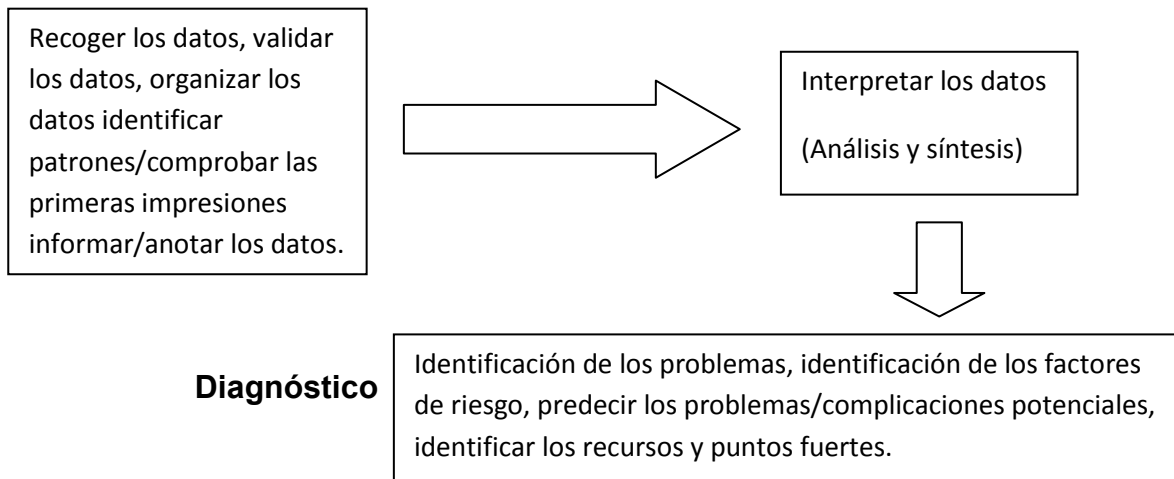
Recoger los datos, validar los datos, organizar los datos identificar patrones/comprobar las primeras impresiones informar/anotar los datos.

Interpretar los datos

(Análisis y síntesis)

Diagnóstico

Identificación de los problemas, identificación de los factores de riesgo, predecir los problemas/complicaciones potenciales, identificar los recursos y puntos fuertes.